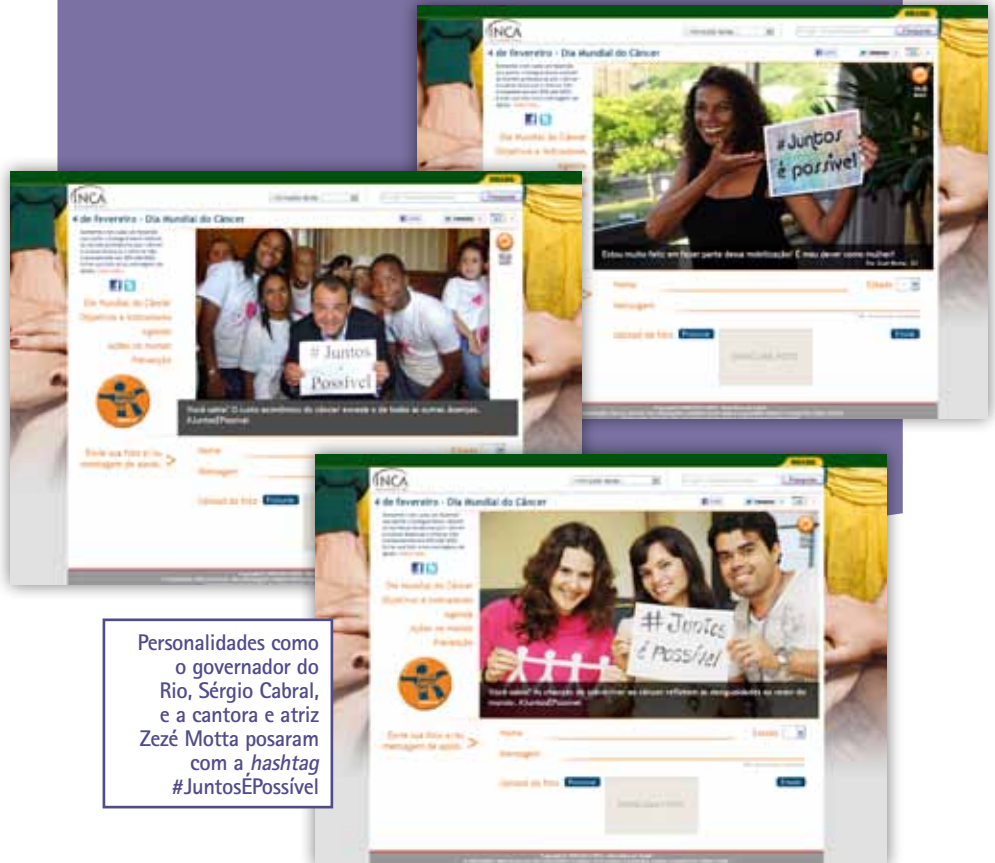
INCA

4 de fevereiro - Dia Mundial do Câncer

Dia Mundial do Câncer
Objetivos e Indicadores
Agenda

#Juntos é possível

Estou muito feliz em fazer parte dessa mobilização! É meu dever como mulher!

Nome
Estado
Mensagem
Upload de foto
Enviar

INCA

4 de fevereiro - Dia Mundial do Câncer

Dia Mundial do Câncer
Objetivos e Indicadores
Agenda
Ações no mundo
Prevenção

# Juntos é Possível

Você sabia? O custo econômico do câncer excede o de todas as outras doenças. #JuntosÉPossível

Envie sua foto e/ou mensagem de apoio. >

Nome
Estado
Mensagem
Upload de foto

INCA

4 de fevereiro - Dia Mundial do Câncer

Dia Mundial do Câncer
Objetivos e Indicadores
Agenda
Ações no mundo
Prevenção

#Juntos é Possível

Você sabia? As chances de sobreviver ao câncer refletem as desigualdades ao redor do mundo. #JuntosÉPossível

Envie sua foto e/ou mensagem de apoio. >

Nome
Estado
Mensagem
Upload de foto
Enviar

Personalidades como o governador do Rio, Sérgio Cabral, e a cantora e atriz Zezé Motta posaram com a *hashtag* #JuntosÉPossível